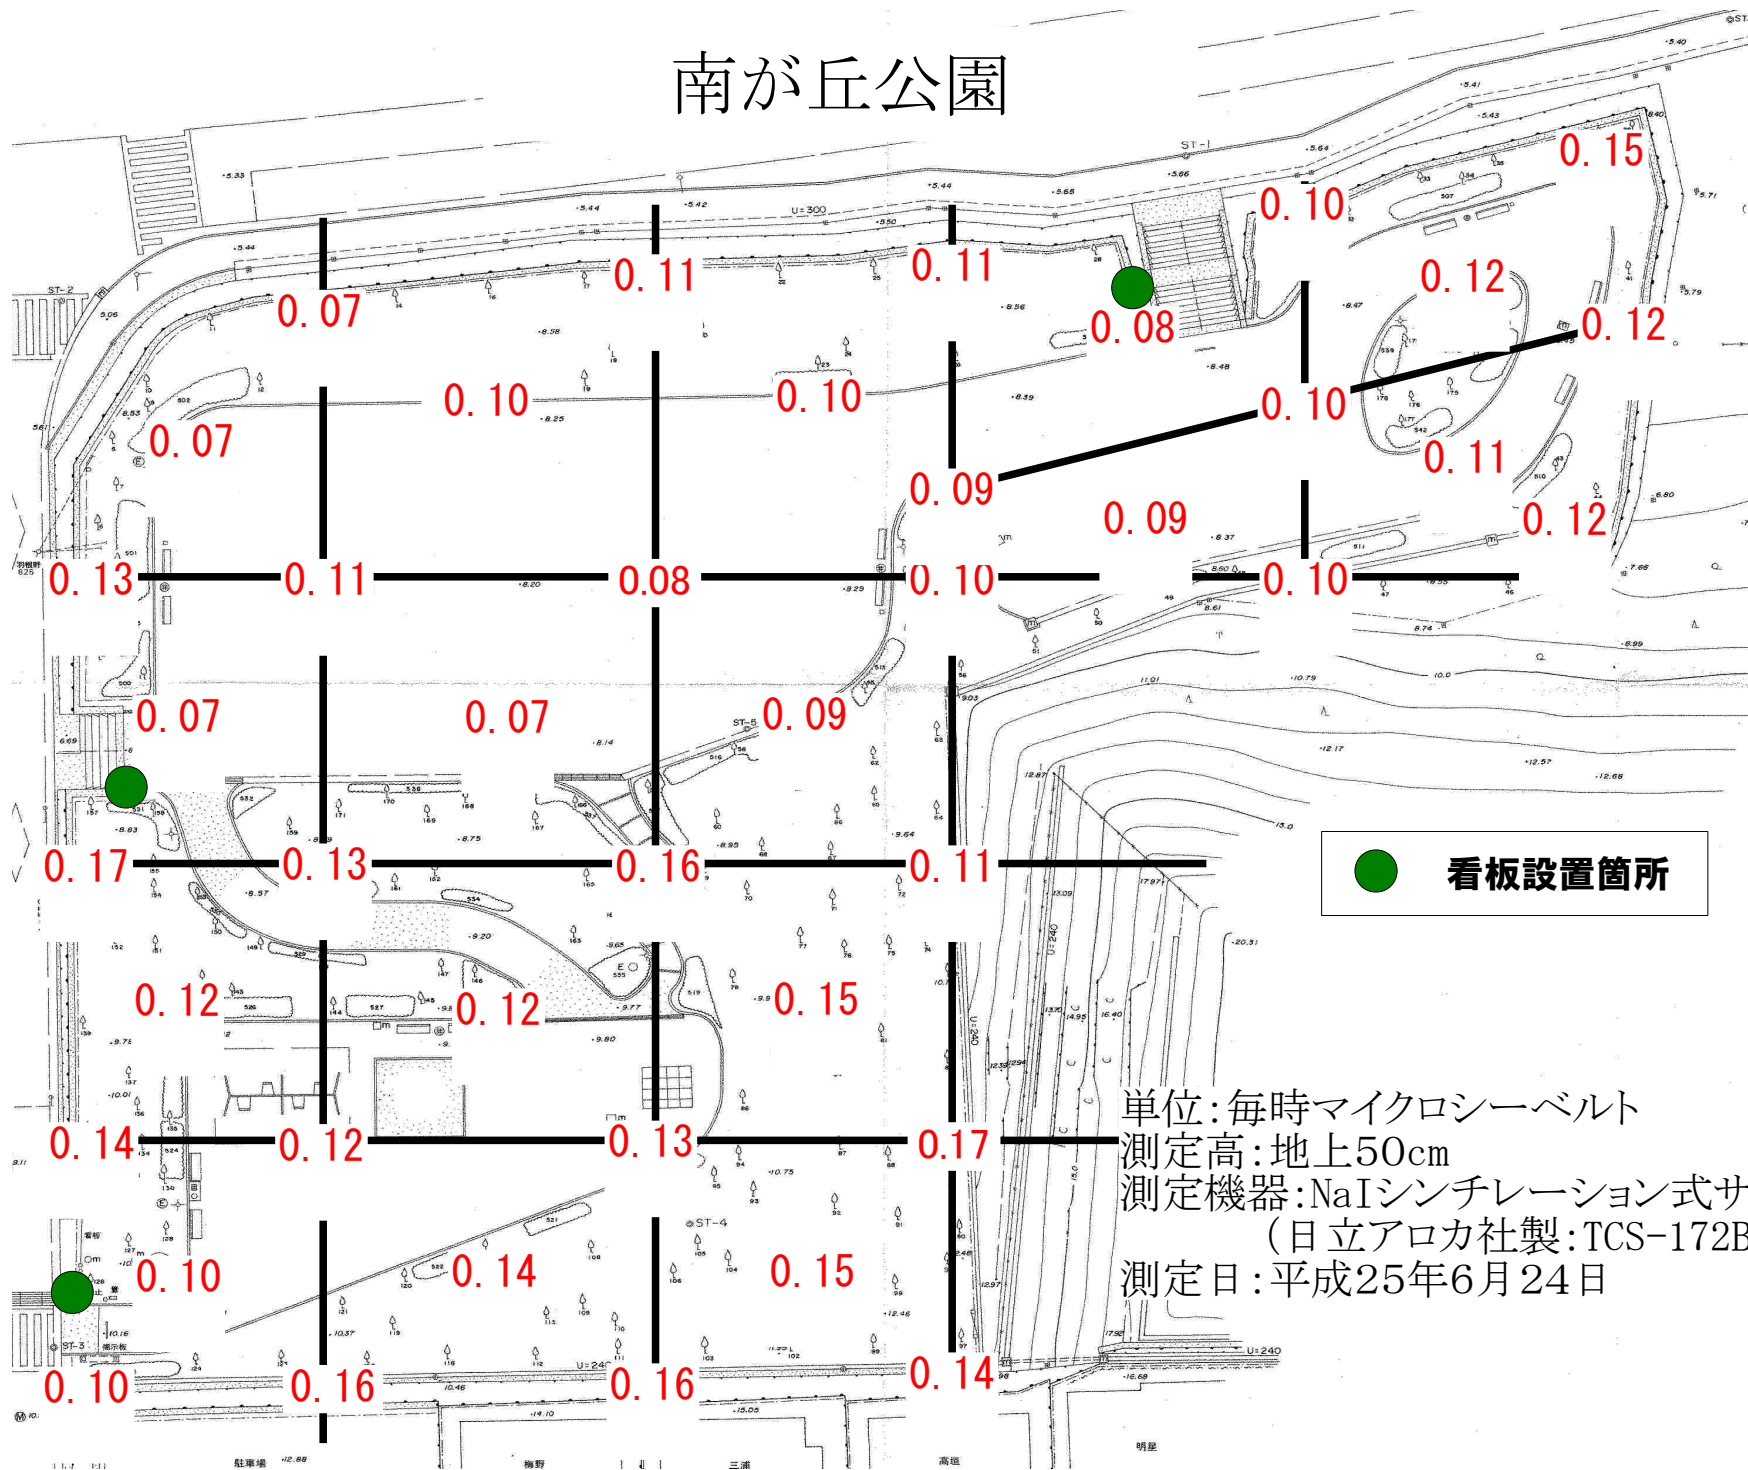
南が丘公園

0. 15
0. 10
0. 11
0. 11
0. 07
0. 08
0. 12
0. 12
0. 10
0. 10
0. 10
0. 07
0. 11
0. 09
0. 09
0. 12
0. 13
0. 11
0.08
0. 10
0. 10
0. 07
0. 07
0. 09
0. 17
0. 13
0. 16
0. 11

看板設置箇所

0. 12
0. 12
0. 15
0. 14
0. 12
0. 13
0.17

単位：毎時マイクロシーベルト
測定高：地上50cm
測定機器：NaIシンチレーション式サ
(日立アロカ社製：TCS-172B
測定日：平成25年6月24日

0. 10
0. 14
0. 15
0. 10
0. 16
0. 16
0. 14